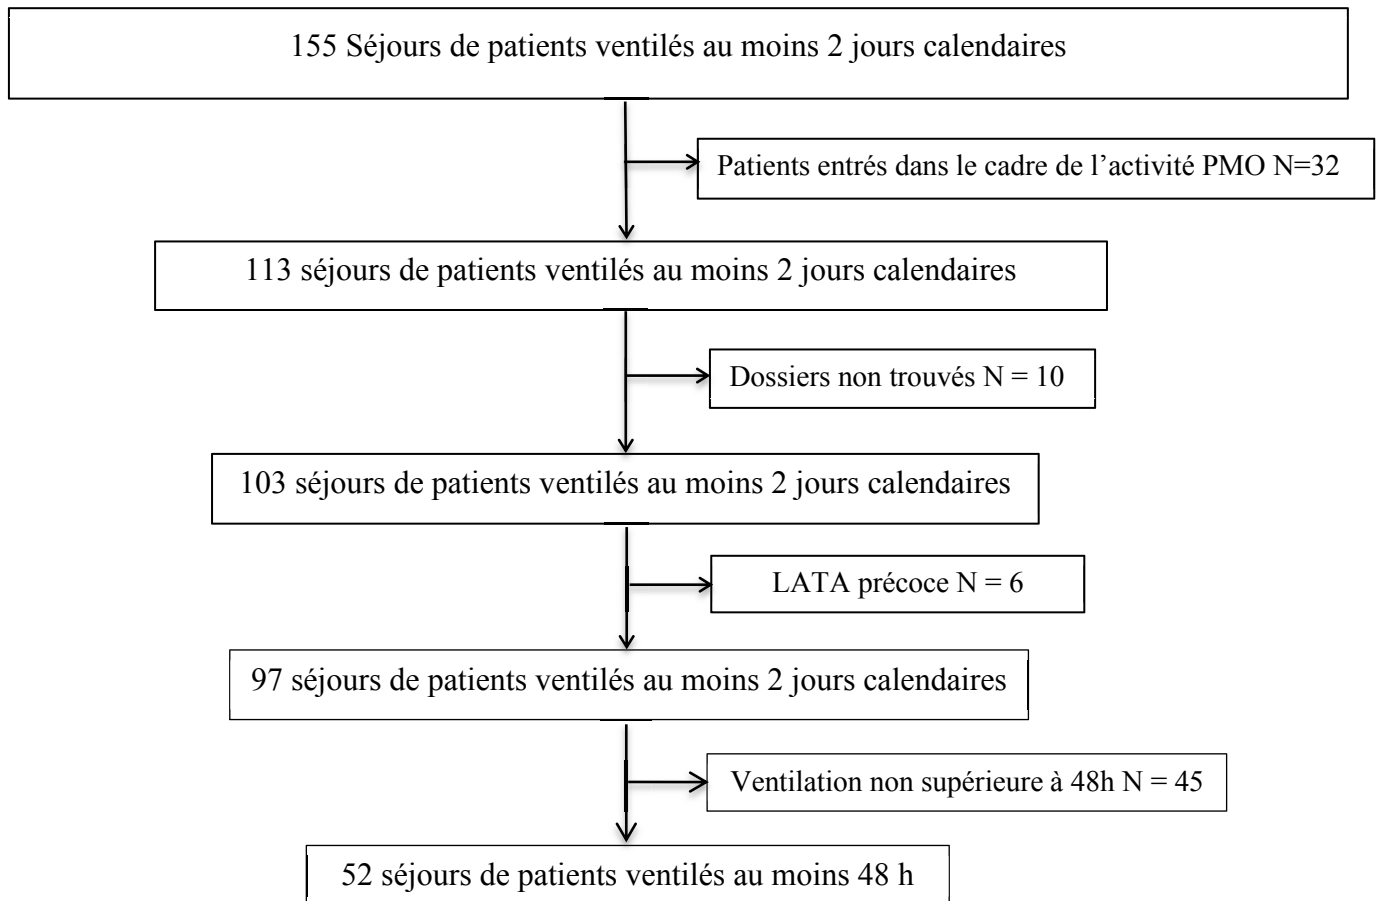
155 Séjours de patients ventilés au moins 2 jours calendaires

Patients entrés dans le cadre de l’activité PMO N=32

113 séjours de patients ventilés au moins 2 jours calendaires

Dossiers non trouvés N = 10

103 séjours de patients ventilés au moins 2 jours calendaires

LATA précoce N = 6

97 séjours de patients ventilés au moins 2 jours calendaires

Ventilation non supérieure à 48h N = 45

52 séjours de patients ventilés au moins 48 h